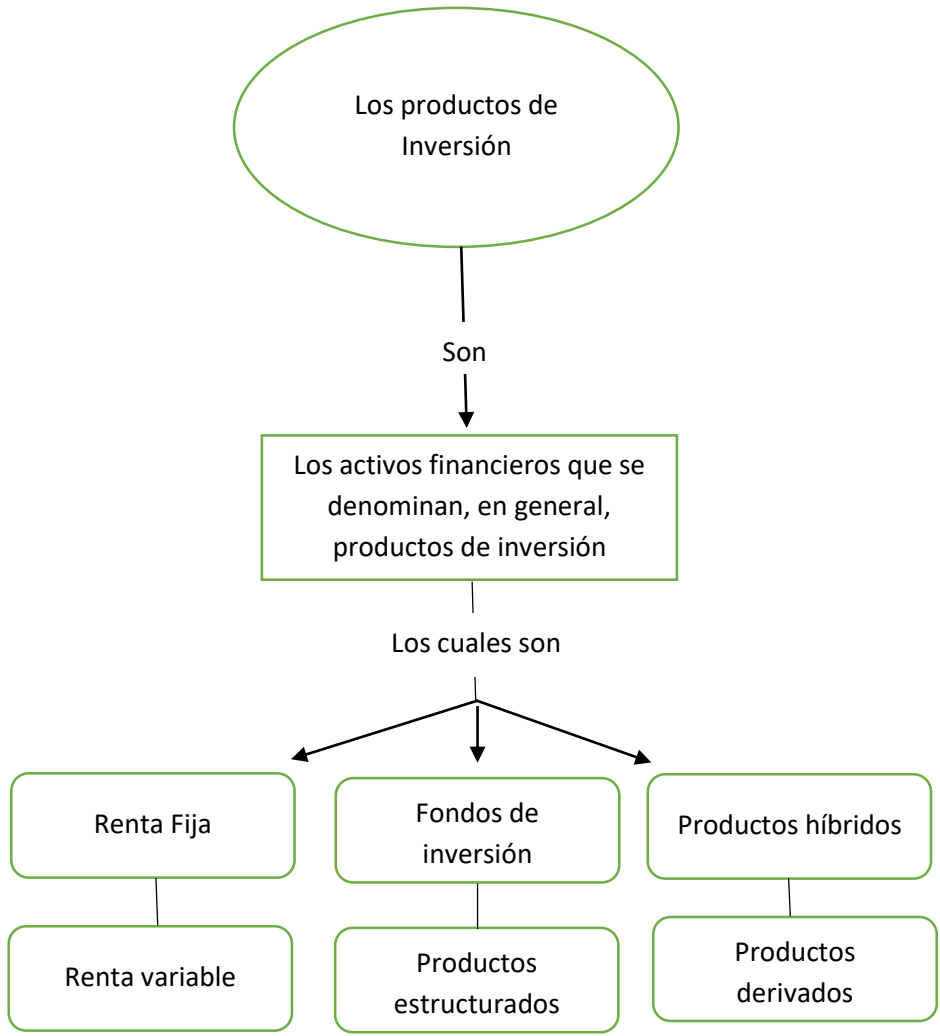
Los productos de Inversión

Son

Los activos financieros que se denominan, en general, productos de inversión

Los cuales son

Renta Fija

Fondos de inversión

Productos híbridos

Renta variable

Productos estructurados

Productos derivados